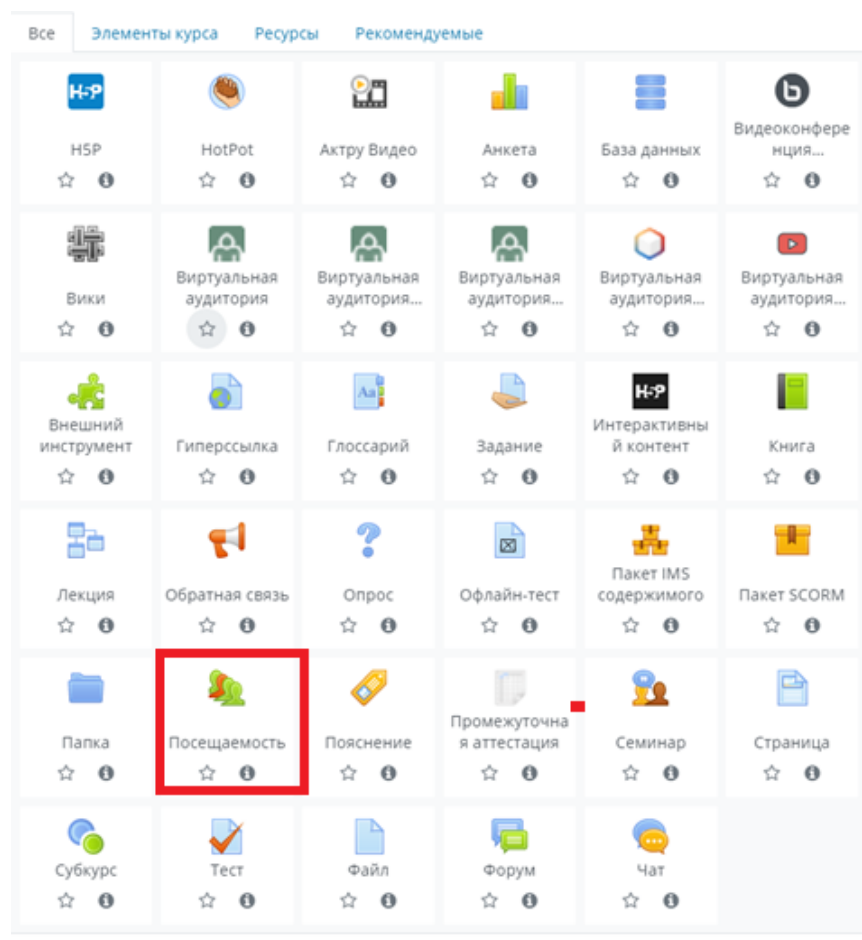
Все | Элементы курса | Ресурсы | Рекомендуемые

H5P

H5P

HotPot

Актру Видео

Анкета

База данных

Видеоконференция...

Вики

Виртуальная аудитория

Виртуальная аудитория...

Виртуальная аудитория...

Виртуальная аудитория...

Виртуальная аудитория...

Внешний инструмент

Гиперссылка

Глоссарий

Задание

H5P

Интерактивный контент

Книга

Лекция

Обратная связь

Опрос

Офлайн-тест

Пакет IMS содержимого

Пакет SCORM

Папка

Посещаемость

Пояснение

Промежуточная аттестация

Семинар

Страница

Субкурс

Тест

Файл

Форум

Чат